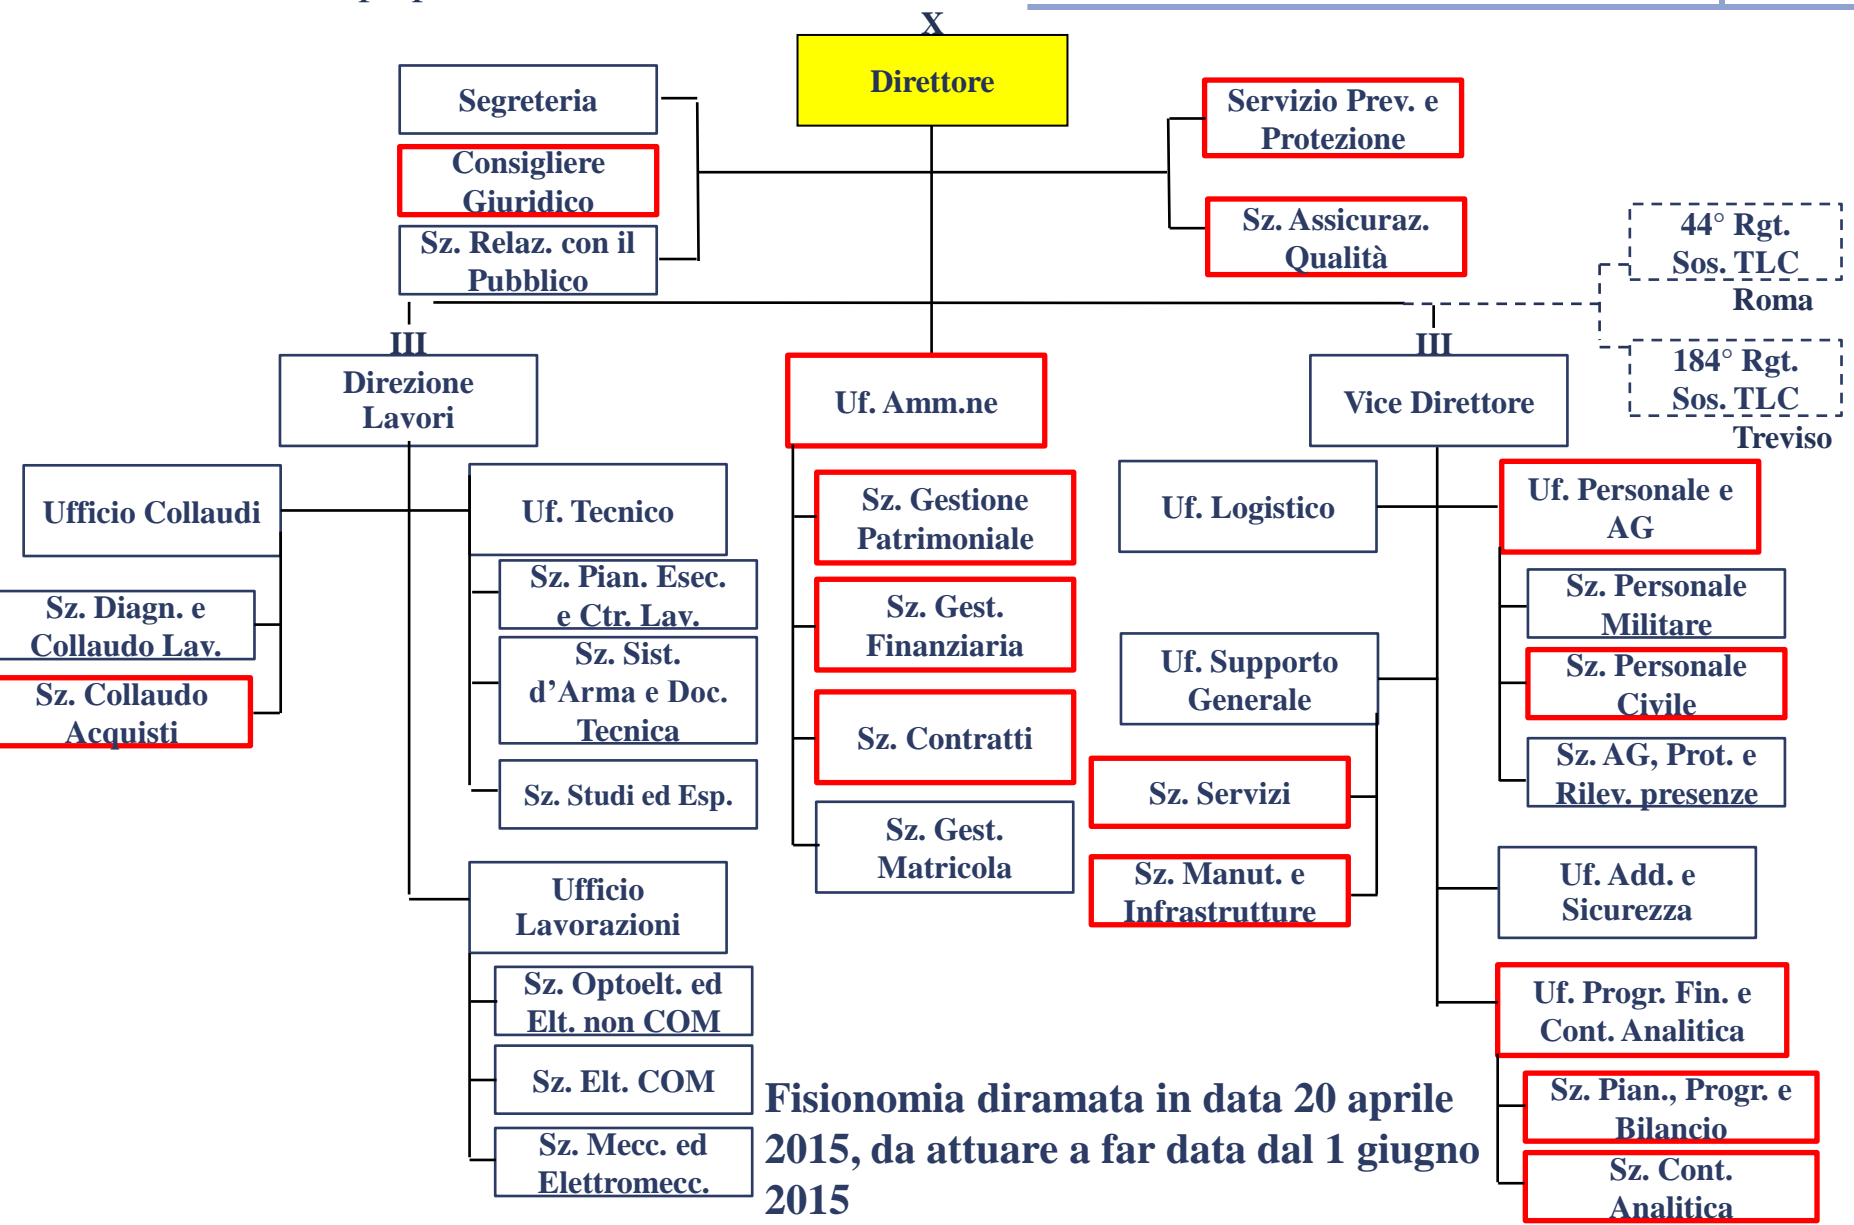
X

Direttore

Segreteria

Consigliere Giuridico

Sz. Relaz. con il Pubblico

Servizio Prev. e Protezione

Sz. Assicuraz. Qualità

44° Rgt. Sos. TLC Roma

184° Rgt. Sos. TLC Treviso

III

Direzione Lavori

Uf. Amm.ne

III

Vice Direttore

Ufficio Collaudi

Sz. Diagn. e Collaudo Lav.

Sz. Collaudo Acquisti

Uf. Tecnico

Sz. Pian. Esec. e Ctr. Lav.

Sz. Sist. d'Arma e Doc. Tecnica

Sz. Studi ed Esp.

Ufficio Lavorazioni

Sz. Optoelt. ed Elt. non COM

Sz. Elt. COM

Sz. Mecc. ed Elettromecc.

Sz. Gestione Patrimoniale

Sz. Gest. Finanziaria

Sz. Contratti

Sz. Gest. Matricola

Uf. Logistico

Uf. Supporto Generale

Sz. Servizi

Sz. Manut. e Infrastrutture

Uf. Personale e AG

Sz. Personale Militare

Sz. Personale Civile

Sz. AG, Prot. e Rilev. presenze

Uf. Add. e Sicurezza

Uf. Progr. Fin. e Cont. Analitica

Sz. Pian., Progr. e Bilancio

Sz. Cont. Analitica

Fisionomia diramata in data 20 aprile 2015, da attuare a far data dal 1 giugno 2015